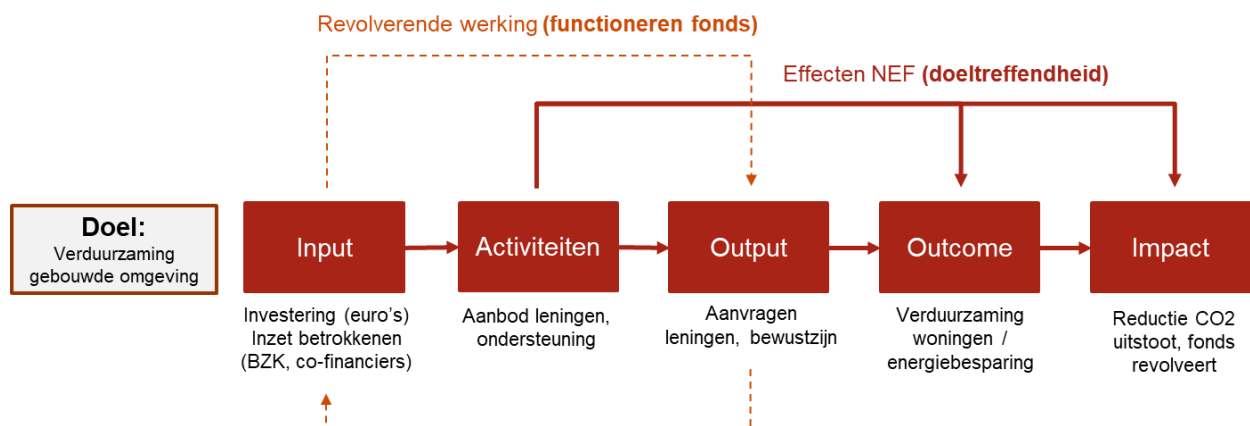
Revolverende werking **(functioneren fonds)**

Effecten NEF **(doeltreffendheid)**

**Doel:**
Verduurzaming gebouwde omgeving

Input

Investering (euro's) Inzet betrokkenen (BZK, co-financiers)

Activiteiten

Aanbod leningen, ondersteuning

Output

Aanvragen leningen, bewustzijn

Outcome

Verduurzaming woningen / energiebesparing

Impact

Reductie CO2 uitstoot, fonds revolveert